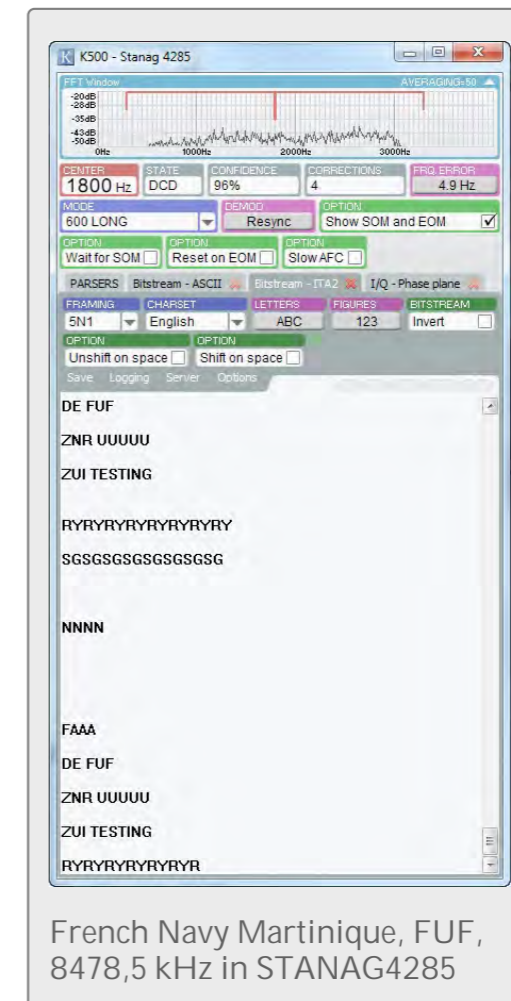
K500 - Stanag 4285

FFT Window AVERAGING:50

-20dB
-28dB
-35dB
-43dB
-50dB
0Hz 1000Hz 2000Hz 3000Hz

CENTER 1800 Hz
STATE DCD
CONFIDENCE 96%
CORRECTIONS 4
FRQ. ERROR 4.9 Hz

MODE 600 LONG
DEMOD Resync
OPTION Show SOM and EOM

OPTION Wait for SOM
OPTION Reset on EOM
OPTION Slow AFC

PARSERS Bitstream - ASCII Bitstream - ITA2 I/Q - Phase plane

FRAMING 5N1
CHARSET English
LETTERS ABC
FIGURES 123
BITSTREAM Invert

OPTION Unshift on space
OPTION Shift on space

Save Logging Server Options

DE FUF

ZNR UUUUU

ZUI TESTING

RYRYRYRYRYRYRYRY

SGSGSGSGSGSGSGSG

NNNN

FAAA

DE FUF

ZNR UUUUU

ZUI TESTING

RYRYRYRYRYRYR

French Navy Martinique, FUF, 8478,5 kHz in STANAG4285